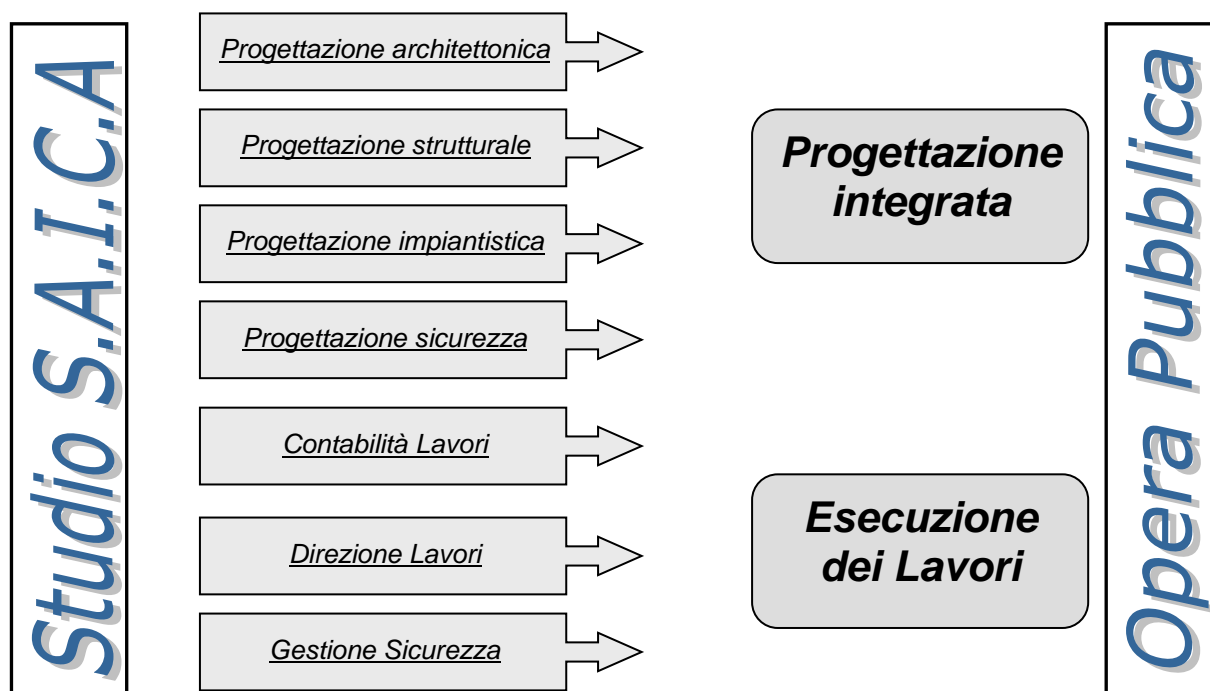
Studio S.A.I.C.A

Progettazione architettonica

Progettazione strutturale

Progettazione impiantistica

Progettazione sicurezza

Contabilità Lavori

Direzione Lavori

Gestione Sicurezza

Progettazione integrata

Esecuzione dei Lavori

Opera Pubblica